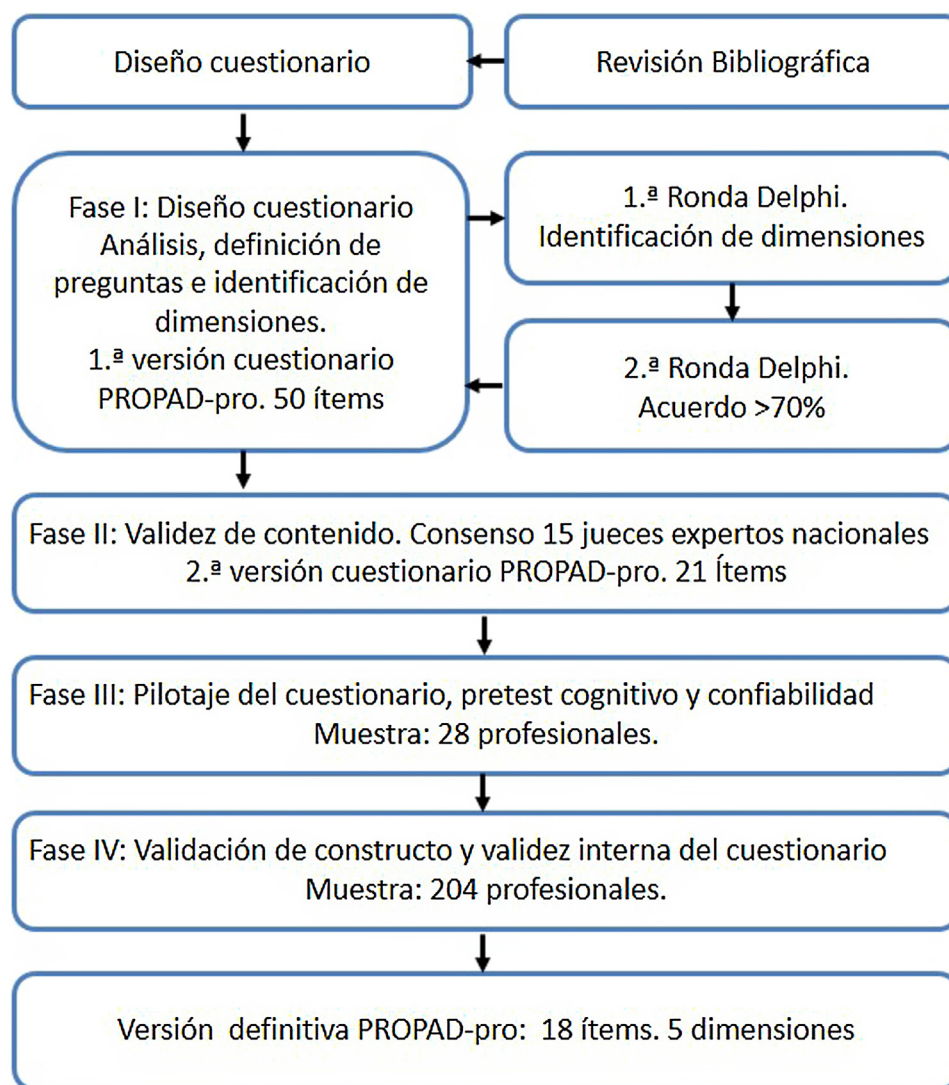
Diseño cuestionario

Revisión Bibliográfica

Fase I: Diseño cuestionario
Análisis, definición de preguntas e identificación de dimensiones.
1.ª versión cuestionario PROPAD-pro. 50 ítems

1.ª Ronda Delphi.
Identificación de dimensiones

2.ª Ronda Delphi.
Acuerdo >70%

Fase II: Validez de contenido. Consenso 15 jueces expertos nacionales
2.ª versión cuestionario PROPAD-pro. 21 Ítems

Fase III: Pilotaje del cuestionario, pretest cognitivo y confiabilidad
Muestra: 28 profesionales.

Fase IV: Validación de constructo y validez interna del cuestionario
Muestra: 204 profesionales.

Versión definitiva PROPAD-pro: 18 ítems. 5 dimensiones